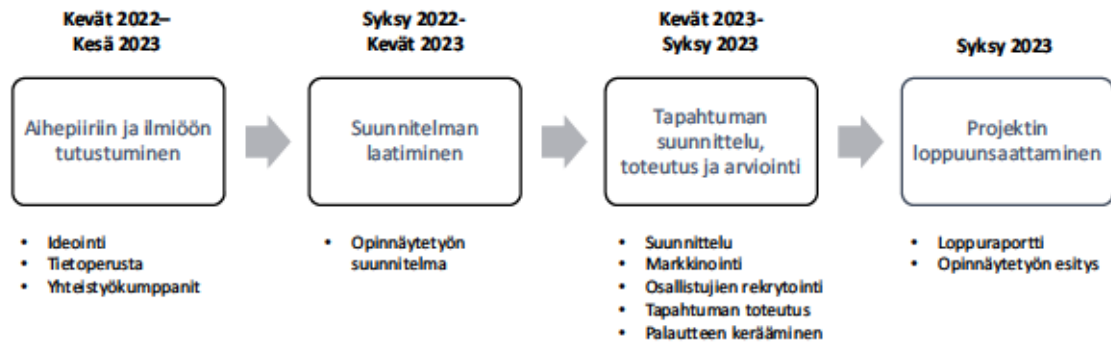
Kevät 2022–
Kesä 2023

Aihepiiriin ja ilmiöön tutustuminen

- Ideointi
- Tietoperusta
- Yhteistyökumppanit

Syksy 2022-
Kevät 2023

Suunnitelman laatiminen

- Opinnäytetyön suunnitelma

Kevät 2023-
Syksy 2023

Tapahtuman suunnittelu, toteutus ja arviointi

- Suunnittelu
- Markkinointi
- Osallistujien rekrytointi
- Tapahtuman toteutus
- Palautteen kerääminen

Syksy 2023

Projektin loppuunsaattaminen

- Loppuraportti
- Opinnäytetyön esitys